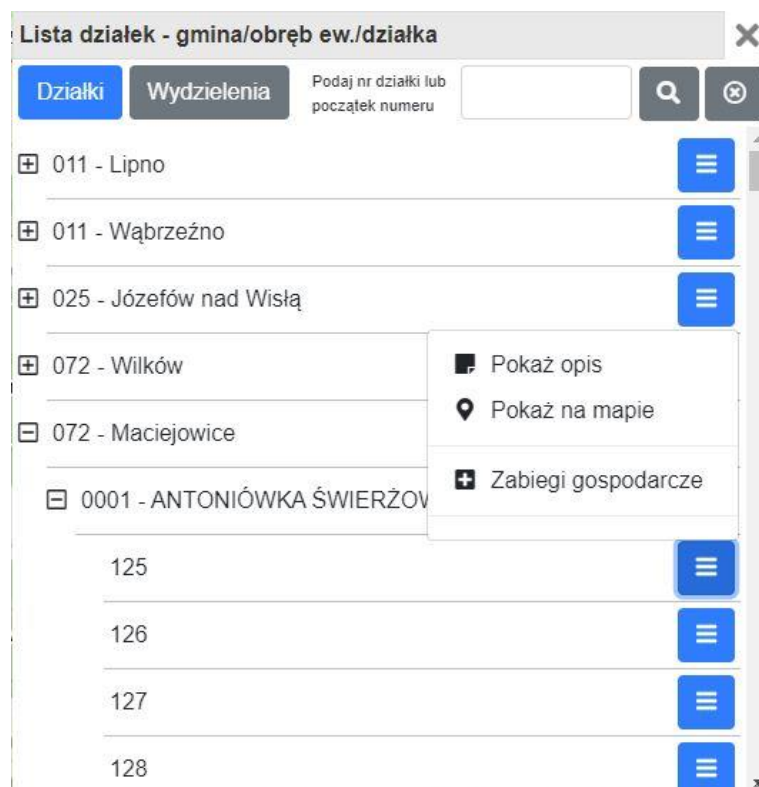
Lista działek - gmina/obręb ew./działka

Działki
Wydzielenia
Podaj nr działki lub początek numeru

011 - Lipno
011 - Wąbrzeźno
025 - Józefów nad Wisłą
072 - Wilków
072 - Maciejowice
0001 - ANTONIÓWKA ŚWIERŻOW
125
126
127
128

Pokaż opis
Pokaż na mapie
Zabiegi gospodarcze